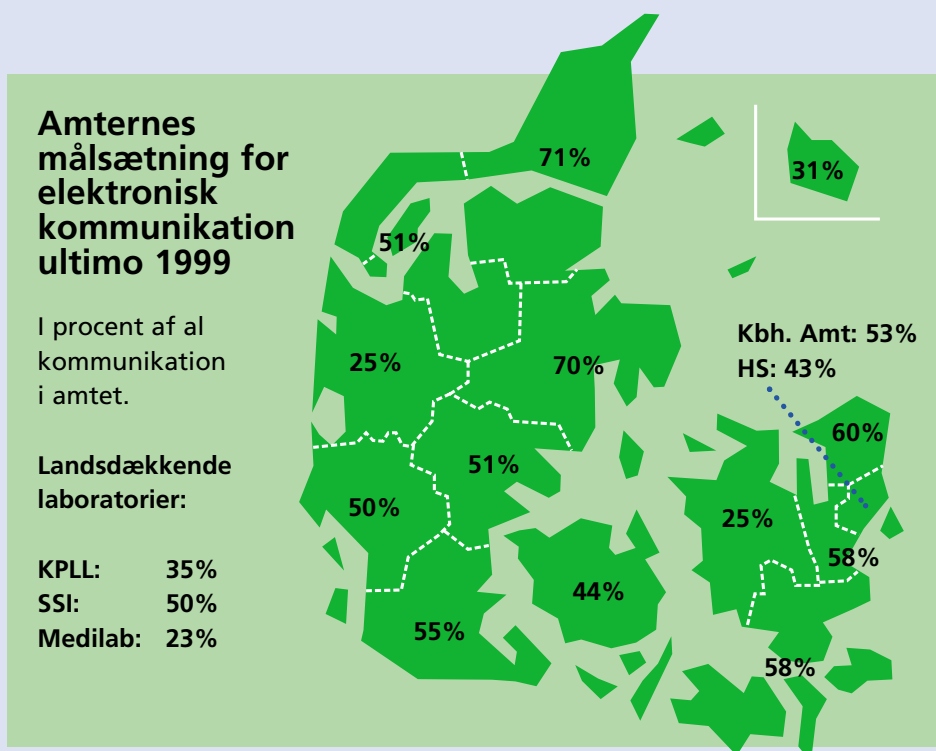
Amternes målsætning for elektronisk kommunikation ultimo 1999

I procent af al kommunikation i amtet.

Landsdækkende laboratorier:

KPLL: 35%
SSI: 50%
Medilab: 23%

71%
31%
51%
25%
70%
Kbh. Amt: 53%
HS: 43%
60%
51%
50%
25%
58%
44%
55%
58%